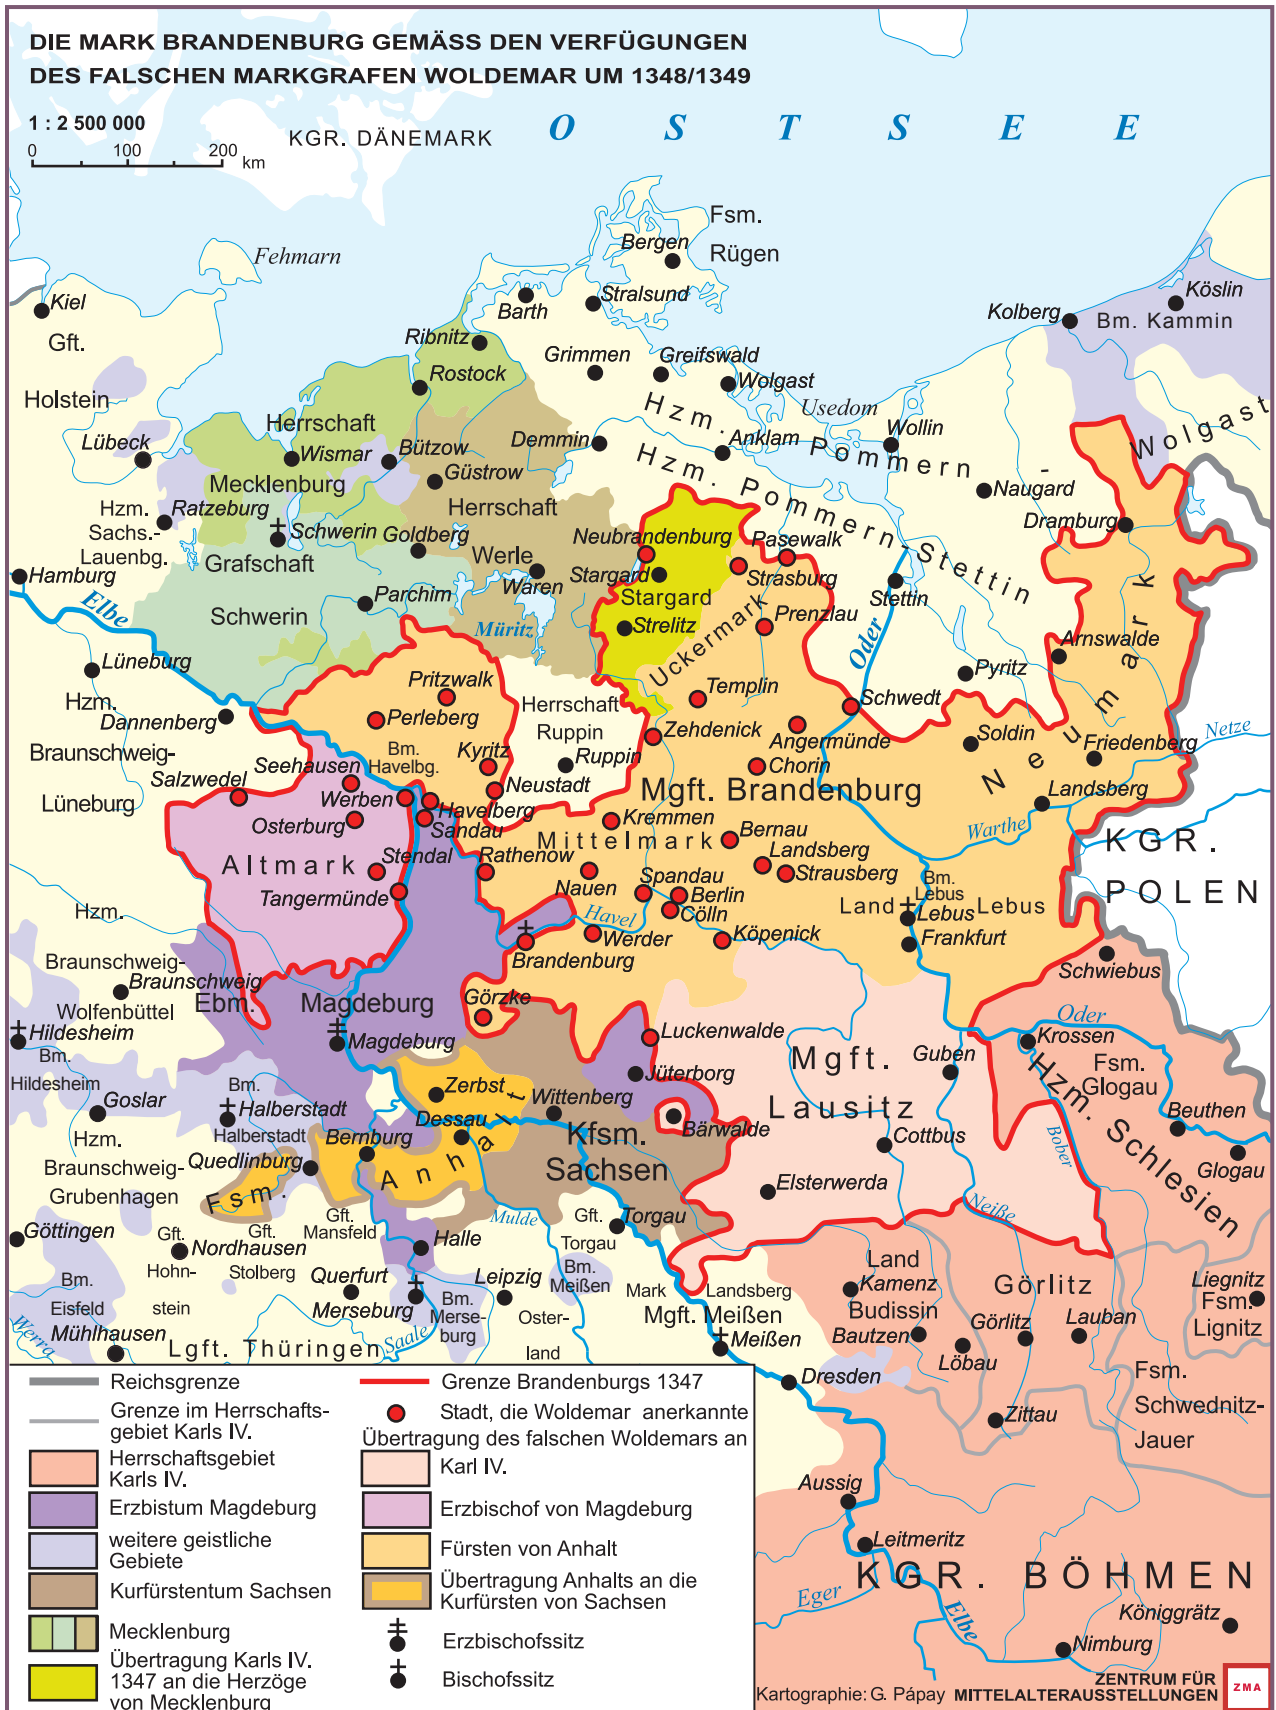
DIE MARK BRANDENBURG GEMÄSS DEN VERFÜGUNGEN DES FALSCHEN MARKGRAFEN WOLDEMAR UM 1348/1349

1 : 2 500 000
0 100 200 km

KGR. DÄNEMARK

O S T S E E

Fehmarn
Kiel
Gft. Holstein
Lübeck
Hzm. Sachs.-Lauenbg.
Ratzeburg
Hamburg
Elbe
Lüneburg
Hzm. Braunschweig-Lüneburg
Dannenberg
Salzwedel
Herrschaft Mecklenburg
Wismar
Schwerin
Grafschaft Schwerin
Rostock
Ribnitz
Bützow
Güstrow
Goldberg
Parchim
Herrschaft Werle
Waren
Müritz
Demmin
Barth
Stralsund
Grimmen
Greifswald
Wolgast
Bergen
Fsm. Rügen
Usedom
Hzm. Pommern-Wolgast
Anklam
Wollin
Hzm. Pommern-Stettin
Naugard
Dramburg
Kolberg
Köslin
Bm. Kammin
Neubrandenburg
Stargard
Stargard
Strelitz
Pasewalk
Strasburg
Prenzlau
Stettin
Oder
Uckermark
Templin
Pyritz
Arnswalde
Neumark
Schwedt
Soldin
Friedenberg
Netze
Landsberg
Warthe
Pritzwalk
Perleberg
Bm. Havelbg.
Kyritz
Herrschaft Ruppin
Ruppin
Neustadt
Zehdenick
Angermünde
Chorin
Seehausen
Werben
Havelberg
Sandau
Osterburg
Altmark
Stendal
Tangermünde
Rathenow
Mgft. Brandenburg
Mittelmark
Kremmen
Bernau
Landsberg
Strausberg
Nauen
Spandau
Berlin
Cölln
Havel
Werder
Brandenburg
Köpenick
Land Lebus
Bm. Lebus
Lebus
Frankfurt
KGR. POLEN
Schwiebus
Hzm. Braunschweig-Wolfenbüttel
Braunschweig
Hildesheim
Bm. Hildesheim
Ebm. Magdeburg
Magdeburg
Görzke
Luckenwalde
Jüterborg
Bärwalde
Mgft. Lausitz
Guben
Cottbus
Oder
Krossen
Fsm. Glogau
Hzm. Schlesien
Beuthen
Glogau
Bober
Goslar
Bm. Halberstadt
Halberstadt
Zerbst
Wittenberg
Dessau
Anhalt
Kfsm. Sachsen
Fsm. Anhalt
Bernburg
Quedlinburg
Hzm. Braunschweig-Grubenhagen
Elsterwerda
Neiße
Göttingen
Gft. Hohnstein
Nordhausen
Gft. Stolberg
Gft. Mansfeld
Halle
Mulde
Gft. Torgau
Torgau
Querfurt
Leipzig
Bm. Meißen
Bm. Merseburg
Merseburg
Osterland
Mark Landsberg
Mgft. Meißen
Meißen
Land Kamenz
Budissin
Bautzen
Görlitz
Görlitz
Löbau
Lauban
Liegnitz
Fsm. Lignitz
Fsm. Schwednitz-Jauer
Bm. Eisfeld
Mühlhausen
Werra
Lgft. Thüringen
Saale
Dresden
Zittau
Aussig
Leitmeritz
Eger
Elbe
KGR. BÖHMEN
Königgrätz
Nimburg

Reichsgrenze
Grenze im Herrschaftsgebiet Karls IV.
Herrschaftsgebiet Karls IV.
Erzbistum Magdeburg
weitere geistliche Gebiete
Kurfürstentum Sachsen
Mecklenburg
Übertragung Karls IV. 1347 an die Herzöge von Mecklenburg
Grenze Brandenburgs 1347
Stadt, die Woldemar anerkannte
Übertragung des falschen Woldemars an
Karl IV.
Erzbischof von Magdeburg
Fürsten von Anhalt
Übertragung Anhalts an die Kurfürsten von Sachsen
Erzbischofssitz
Bischofssitz

Kartographie: G. Pápay
ZENTRUM FÜR MITTELALTERAUSSTELLUNGEN
ZMA